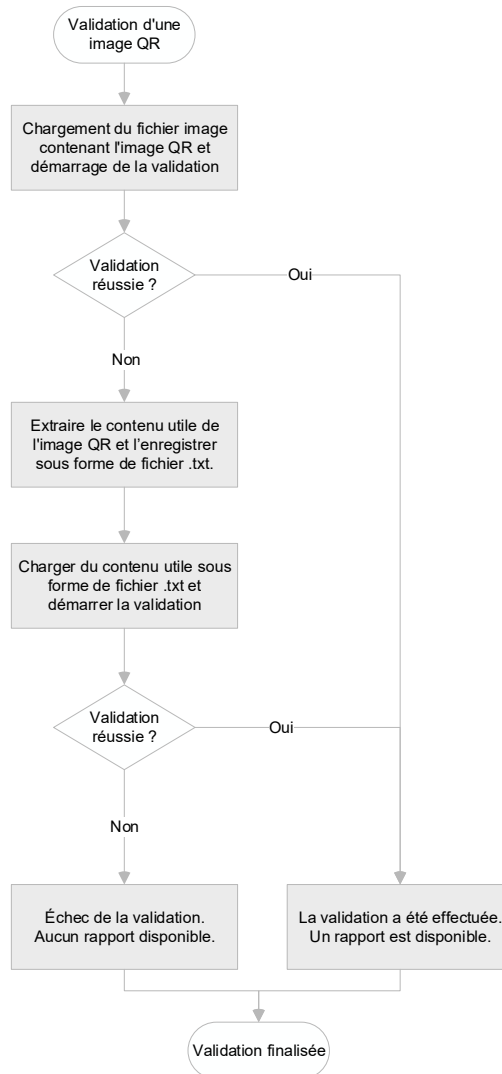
Validation d'une image QR

Chargement du fichier image contenant l'image QR et démarrage de la validation

Validation réussie ?

Oui

Non

Extraire le contenu utile de l'image QR et l'enregistrer sous forme de fichier .txt.

Charger du contenu utile sous forme de fichier .txt et démarrer la validation

Validation réussie ?

Oui

Non

Échec de la validation. Aucun rapport disponible.

La validation a été effectuée. Un rapport est disponible.

Validation finalisée